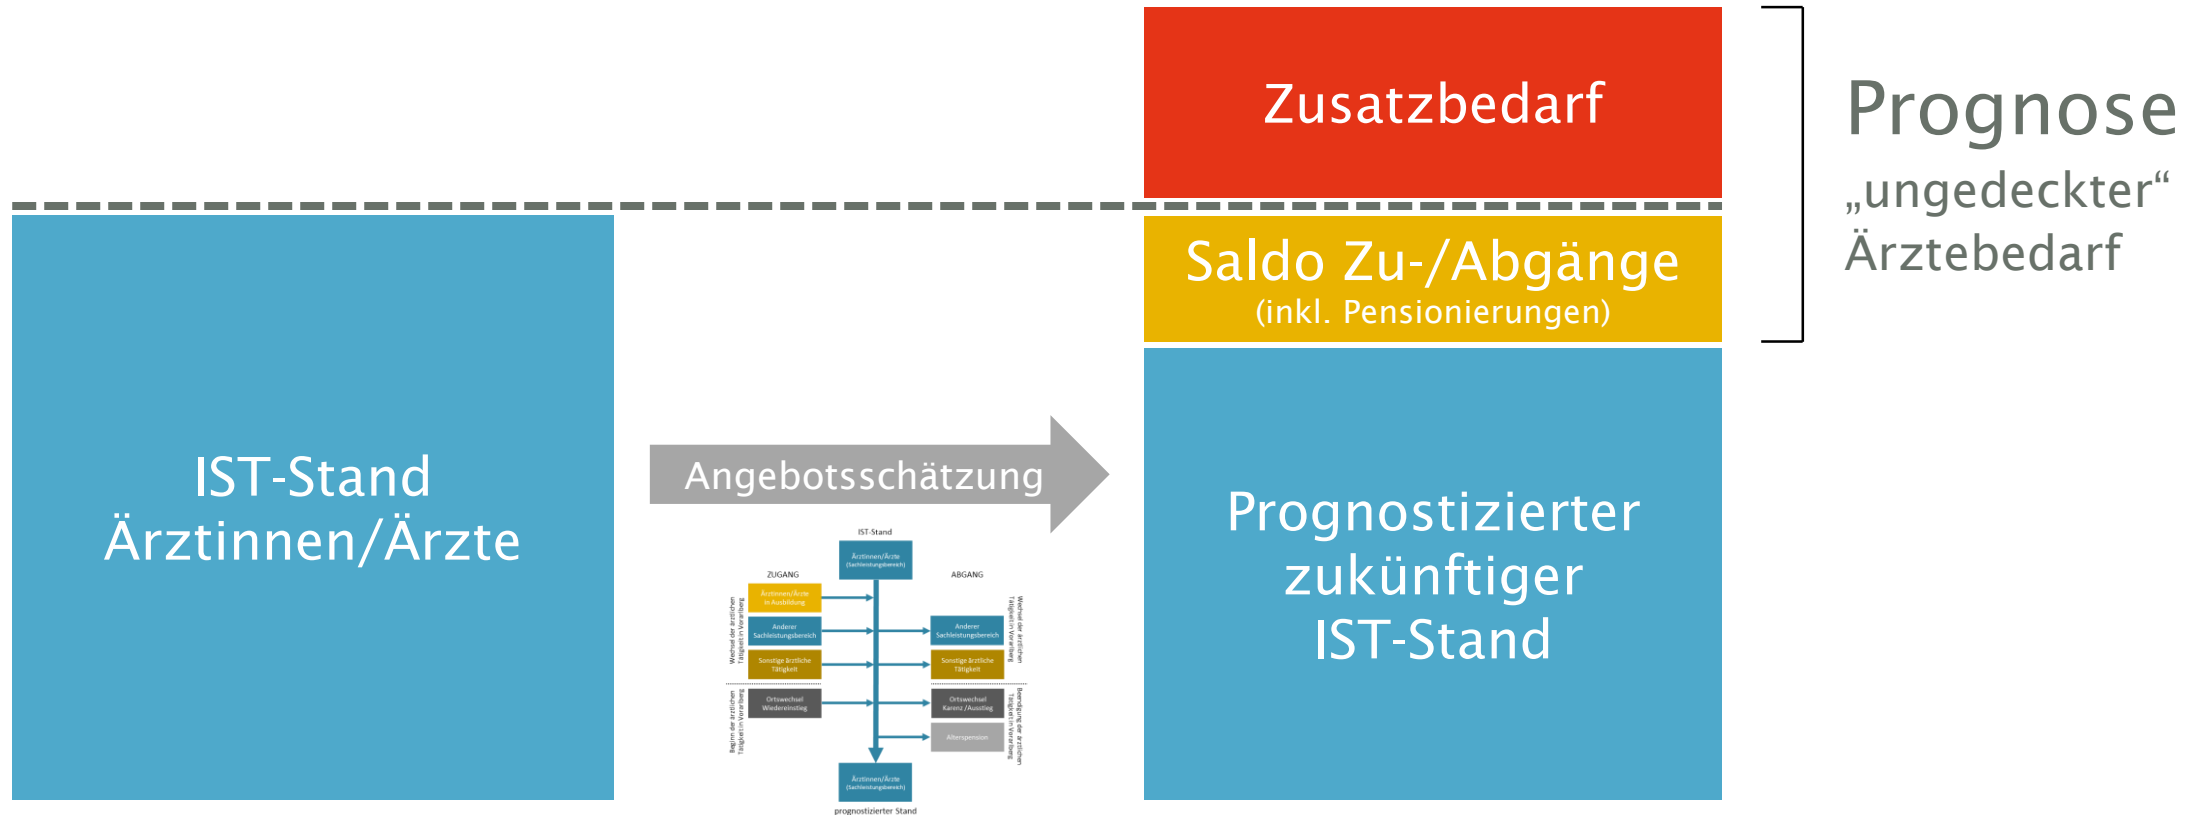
Zusatzbedarf

Prognose
„ungedeckter“ Ärztebedarf

Saldo Zu-/Abgänge
(inkl. Pensionierungen)

IST-Stand Ärztinnen/Ärzte

Angebotsschätzung

IST-Stand
Ärztinnen/Ärzte (Sachleistungsbereich)
ZUGANG
ABGANG
Ärztinnen/Ärzte in Ausbildung
Anderer Sachleistungsbereich
Sonstige ärztliche Tätigkeit
Ortswechsel Wiedereinstieg
Wechsel der ärztlichen Tätigkeit in Vorarlberg
Beginn der ärztlichen Tätigkeit in Vorarlberg
Anderer Sachleistungsbereich
Sonstige ärztliche Tätigkeit
Ortswechsel Karenz / Ausstieg
Alterspension
Wechsel der ärztlichen Tätigkeit in Vorarlberg
Beendigung der ärztlichen Tätigkeit in Vorarlberg
Ärztinnen/Ärzte (Sachleistungsbereich)
prognostizierter Stand

Prognostizierter zukünftiger IST-Stand